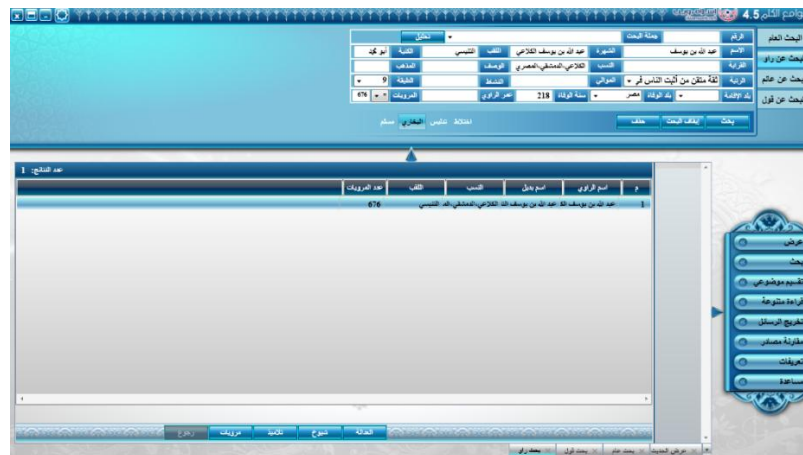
جوامع الكلم 4.5

البحث العام
بحث عن راو
بحث عن علم
بحث عن قول

الرقم
جملة البحث
تحليل
الاسم
عبد الله بن يوسف
الشهرة
عبد الله بن يوسف الكلاعي
اللقب
التنيسي
الكنية
أبو محمد
القرابة
النسب
الكلاعي، الدمشقي، المصري
الوصف
المذهب
الرتبة
ثقة متقن من أثبت الناس في
الموالي
النشاط
الطبقة
9
بلد الإقامة
بلد الوفاة
مصر
سنة الوفاة
218
عمر الراوي
المرويات
676

بحث
إيقاف البحث
حذف

اختلاط
تدليس
البخاري
مسلم

عدد النتائج: 1

| م | اسم الراوي | اسم بديل | النسب | اللقب | عدد المرويات |
|---|---|---|---|---|---|
| 1 | عبد الله بن يوسف الك | عبد الله بن يوسف الك | الكلاعي، الدمشقي، المص | التنيسي | 676 |

عرض
بحث
تقسيم موضوعي
قراءة متنوعة
تخريج الرسائل
مقارنة مصادر
تعريفات
مساعدة

الحالة
شيوخ
تلاميذ
مرويات
تراجم

عرض الحديث
بحث عام
بحث قول
بحث راو